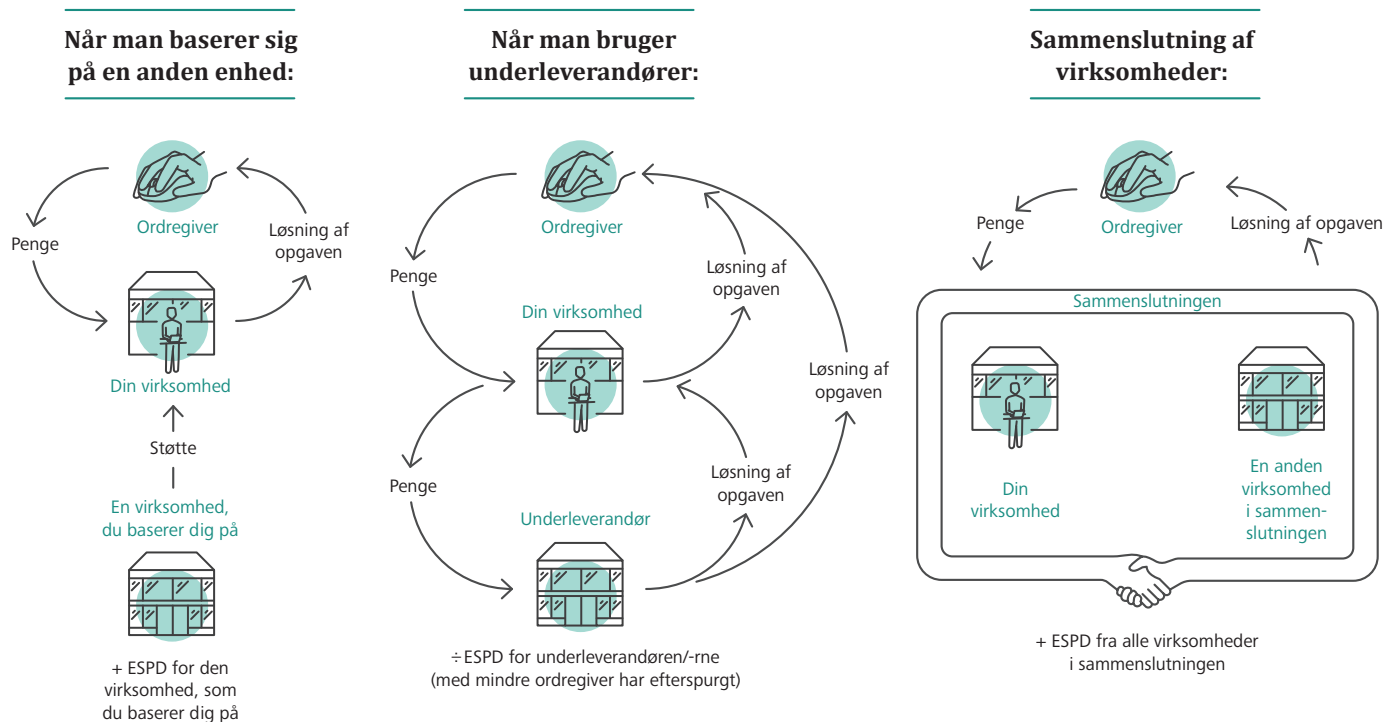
Når man baserer sig på en anden enhed:

Ordregiver

Penge

Løsning af opgaven

Din virksomhed

Støtte

En virksomhed, du baserer dig på

+ ESPD for den virksomhed, som du baserer dig på

Når man bruger underleverandører:

Ordregiver

Penge

Løsning af opgaven

Din virksomhed

Løsning af opgaven

Penge

Løsning af opgaven

Underleverandør

÷ ESPD for underleverandøren/-rne (med mindre ordregiver har efterspurgt)

Sammenslutning af virksomheder:

Penge

Ordregiver

Løsning af opgaven

Sammenslutningen

Din virksomhed

En anden virksomhed i sammenslutningen

+ ESPD fra alle virksomheder i sammenslutningen